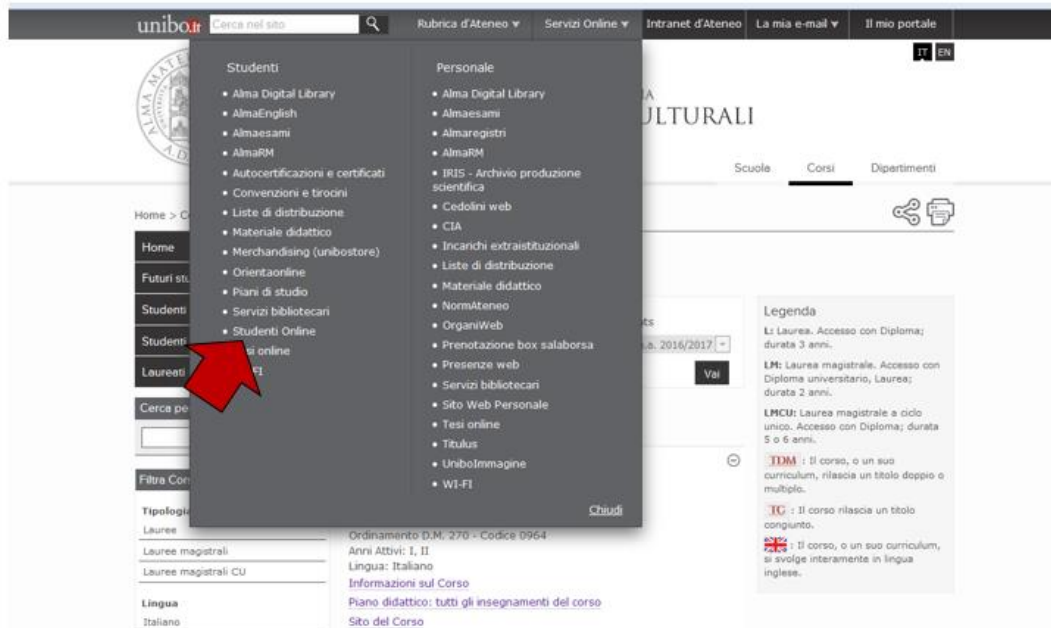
unibo.it Cerca nel sito

Rubrica d'Ateneo ▾ Servizi Online ▾ Intranet d'Ateneo La mia e-mail ▾ Il mio portale

IT EN

Studenti
• Alma Digital Library
• AlmaEnglish
• Almaesami
• AlmaRM
• Autocertificazioni e certificati
• Convenzioni e tirocini
• Liste di distribuzione
• Materiale didattico
• Merchandising (unibostore)
• Orientaonline
• Piani di studio
• Servizi bibliotecari
• Studenti Online
• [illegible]si online
• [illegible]FI

Personale
• Alma Digital Library
• Almaesami
• Almaregistri
• AlmaRM
• IRIS - Archivio produzione scientifica
• Cedolini web
• CIA
• Incarichi extraistituzionali
• Liste di distribuzione
• Materiale didattico
• NormAteneo
• OrganiWeb
• Prenotazione box salaborsa
• Presenze web
• Servizi bibliotecari
• Sito Web Personale
• Tesi online
• Titulus
• UniboImmagine
• WI-FI

Chiudi

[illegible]A
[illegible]ULTURALI

Scuola Corsi Dipartimenti

Home > C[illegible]

Home
Futuri stu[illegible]
Studenti
Studenti
Laureati

Cerca pe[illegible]

Filtra Cor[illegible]

Tipologi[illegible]
Lauree
Lauree magistrali
Lauree magistrali CU

Lingua
Italiano

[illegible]ts
a.a. 2016/2017
Vai

Ordinamento D.M. 270 - Codice 0964
Anni Attivi: I, II
Lingua: Italiano
Informazioni sul Corso
Piano didattico: tutti gli insegnamenti del corso
Sito del Corso

Legenda
L: Laurea. Accesso con Diploma; durata 3 anni.
LM: Laurea magistrale. Accesso con Diploma universitario, Laurea; durata 2 anni.
LMCU: Laurea magistrale a ciclo unico. Accesso con Diploma; durata 5 o 6 anni.
TDM : Il corso, o un suo curriculum, rilascia un titolo doppio o multiplo.
TC : Il corso rilascia un titolo congiunto.
: Il corso, o un suo curriculum, si svolge interamente in lingua inglese.